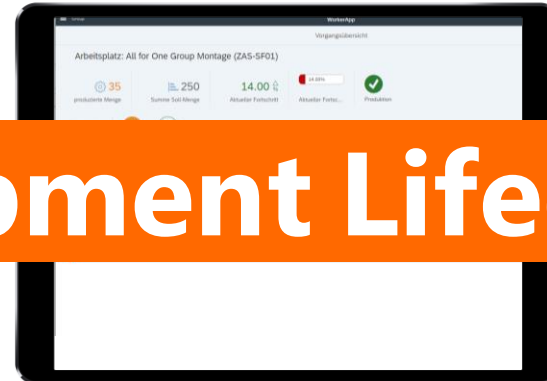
WorkerApp

Vorgangsübersicht

Arbeitsplatz: All for One Group Montage (ZAS-SF01)

35
produzierte Menge

250
Summe Soll-Menge

14.00
Aktueller Fortschritt

14.00%
Aktueller Fortsc...

Produktion

oment Life